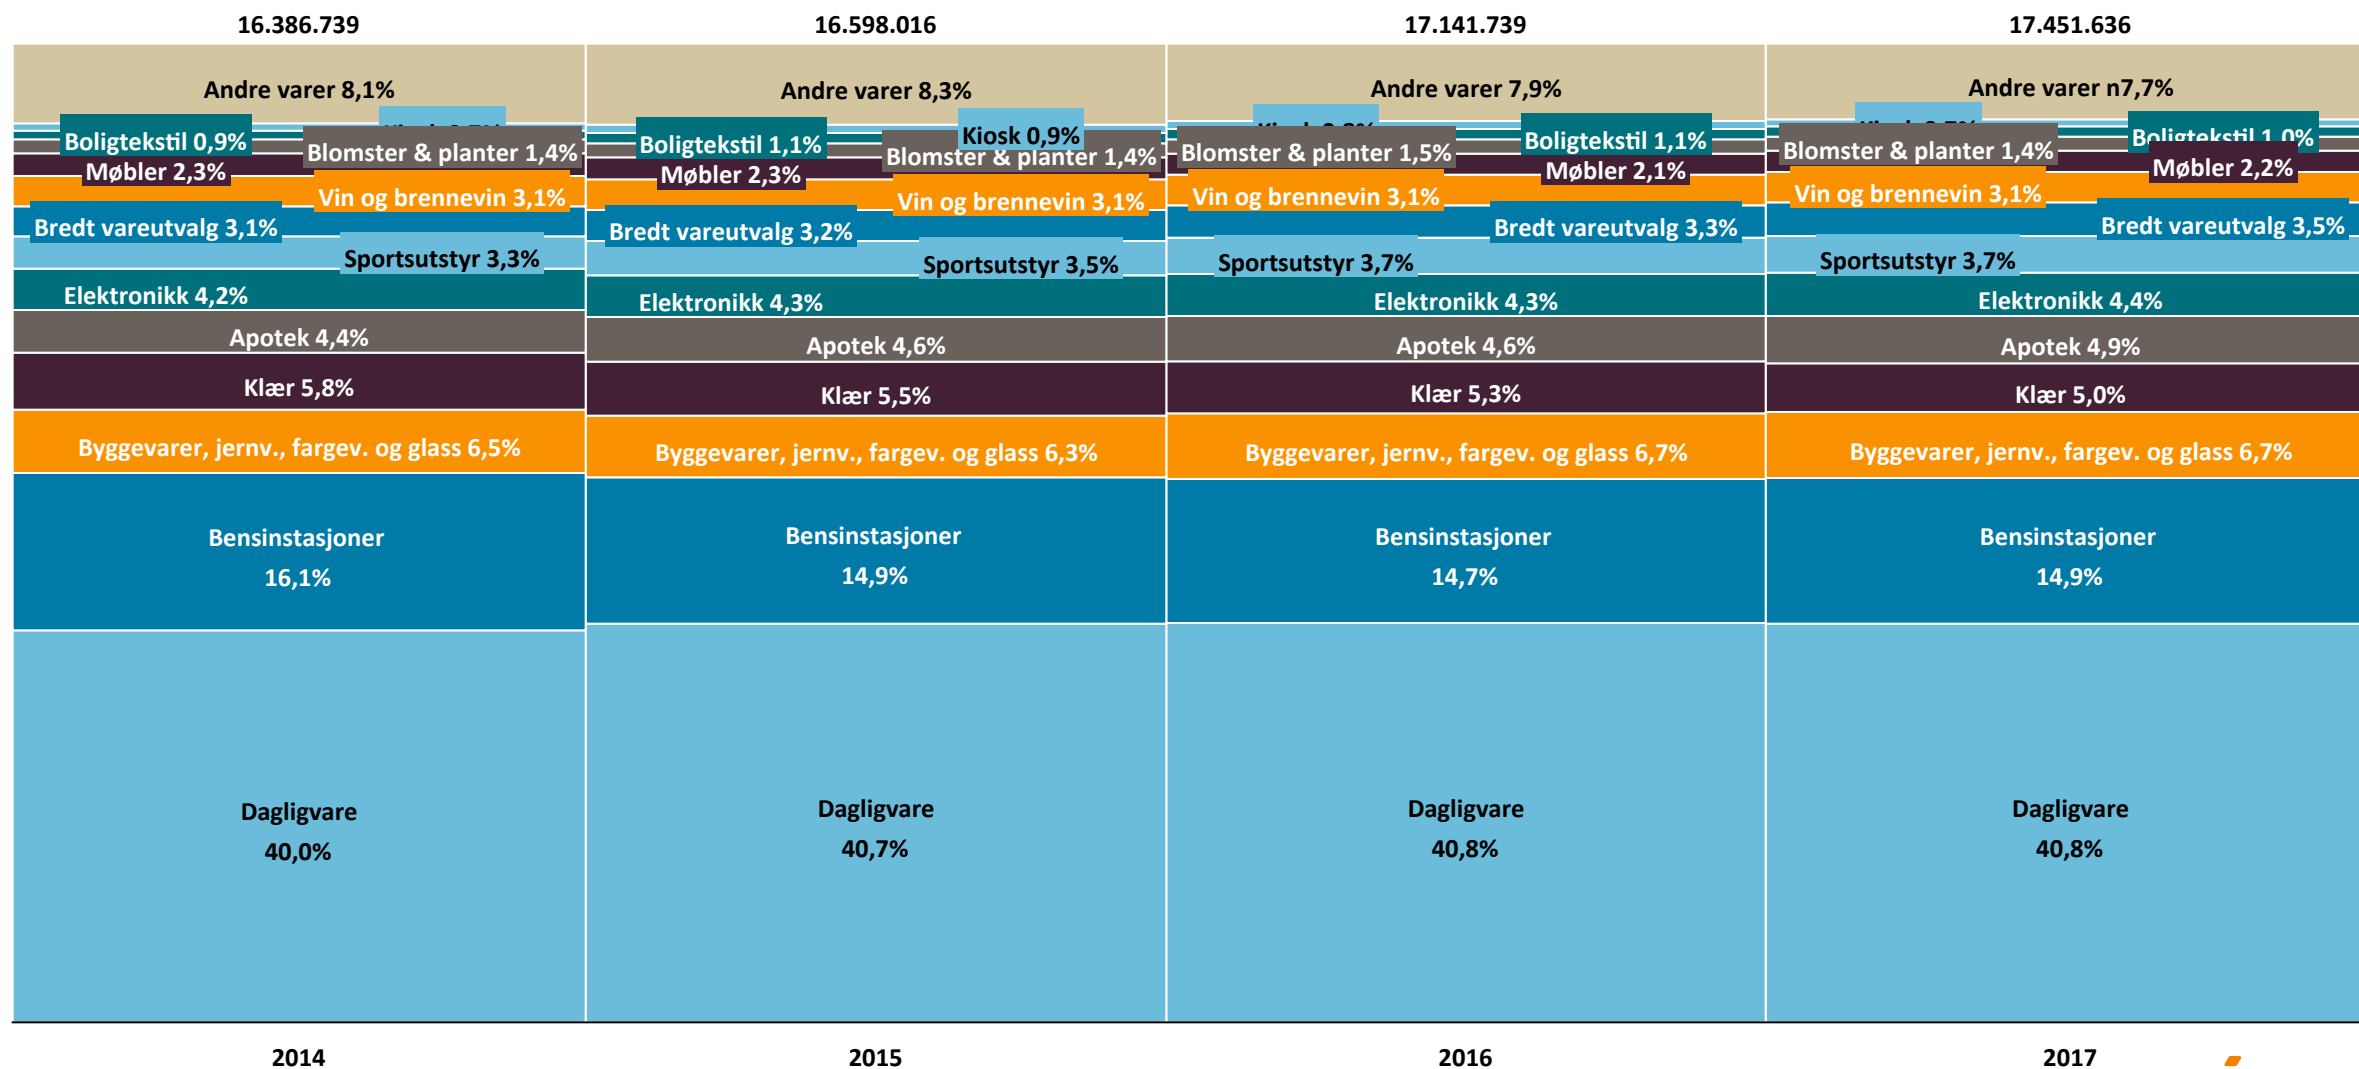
16.386.739

Andre varer 8,1%
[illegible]
Boligtekstil 0,9%
Blomster & planter 1,4%
Møbler 2,3%
Vin og brennevin 3,1%
Bredt vareutvalg 3,1%
Sportsutstyr 3,3%
Elektronikk 4,2%
Apotek 4,4%
Klær 5,8%
Byggevarer, jernv., fargev. og glass 6,5%
Bensinstasjoner
16,1%
Dagligvare
40,0%

2014

16.598.016

Andre varer 8,3%
Boligtekstil 1,1%
Kiosk 0,9%
Blomster & planter 1,4%
Møbler 2,3%
Vin og brennevin 3,1%
Bredt vareutvalg 3,2%
Sportsutstyr 3,5%
Elektronikk 4,3%
Apotek 4,6%
Klær 5,5%
Byggevarer, jernv., fargev. og glass 6,3%
Bensinstasjoner
14,9%
Dagligvare
40,7%

2015

17.141.739

Andre varer 7,9%
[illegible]
Blomster & planter 1,5%
Boligtekstil 1,1%
Møbler 2,1%
Vin og brennevin 3,1%
Bredt vareutvalg 3,3%
Sportsutstyr 3,7%
Elektronikk 4,3%
Apotek 4,6%
Klær 5,3%
Byggevarer, jernv., fargev. og glass 6,7%
Bensinstasjoner
14,7%
Dagligvare
40,8%

2016

17.451.636

Andre varer n7,7%
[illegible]
Blomster & planter 1,4%
Boligtekstil 1,0%
Møbler 2,2%
Vin og brennevin 3,1%
Bredt vareutvalg 3,5%
Sportsutstyr 3,7%
Elektronikk 4,4%
Apotek 4,9%
Klær 5,0%
Byggevarer, jernv., fargev. og glass 6,7%
Bensinstasjoner
14,9%
Dagligvare
40,8%

2017